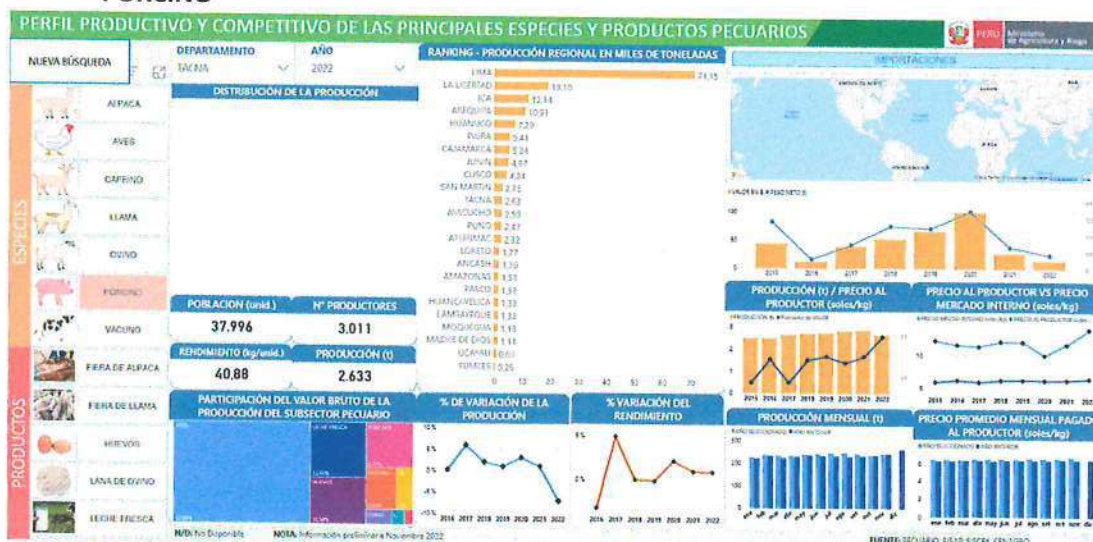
PERFIL PRODUCTIVO Y COMPETITIVO DE LAS PRINCIPALES ESPECIES Y PRODUCTOS PECUARIOS

PERÚ Ministerio de Agricultura y Riego

NUEVA BÚSQUEDA

DEPARTAMENTO
TACNA

AÑO
2022

DISTRIBUCIÓN DE LA PRODUCCIÓN

RANKING - PRODUCCIÓN REGIONAL EN MILES DE TONELADAS

LIMA 71.15
LA LIBERTAD 19.10
ICA 12.14
AREQUIPA 10.91
HUÁNUCO 7.29
PIURA 5.43
CAJAMARCA 5.24
JUNÍN 4.97
CUSCO 4.34
SAN MARTÍN 2.75
TACNA 2.63
AYACUCHO 2.59
PUNO 2.47
APURÍMAC 2.32
LORETO 1.77
ÁNCASH 1.59
AMAZONAS 1.51
PASCO 1.51
HUANCAVELICA 1.33
LAMBAYEQUE 1.32
MOQUEGUA 1.15
MADRE DE DIOS 1.11
UCAYALI 0.69
TUMBES 0.26

0 10 20 30 40 50 60 70

IMPORTACIONES

ESPECIES
ALPACA
AVES
CAPRINO
LLAMA
OVINO
PORCINO
VACUNO

PRODUCTOS
FIBRA DE ALPACA
FIBRA DE LLAMA
HUEVOS
LANA DE OVINO
LECHE FRESCA

POBLACION (unid.)
37.996

N° PRODUCTORES
3.011

RENDIMIENTO (kg/unid.)
40,88

PRODUCCIÓN (t)
2.633

PARTICIPACIÓN DEL VALOR BRUTO DE LA PRODUCCIÓN DEL SUBSECTOR PECUARIO

% DE VARIACIÓN DE LA PRODUCCIÓN

% VARIACIÓN DEL RENDIMIENTO

2016 2017 2018 2019 2020 2021 2022

PRODUCCIÓN (t) / PRECIO AL PRODUCTOR (soles/kg)

PRECIO AL PRODUCTOR VS PRECIO MERCADO INTERNO (soles/kg)

PRODUCCIÓN MENSUAL (t)

PRECIO PROMEDIO MENSUAL PAGADO AL PRODUCTOR (soles/kg)

ene feb mar abr may jun jul ago set oct nov dic

N/D: No Disponible

NOTA: Información preliminar a Noviembre 2022

FUENTE: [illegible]